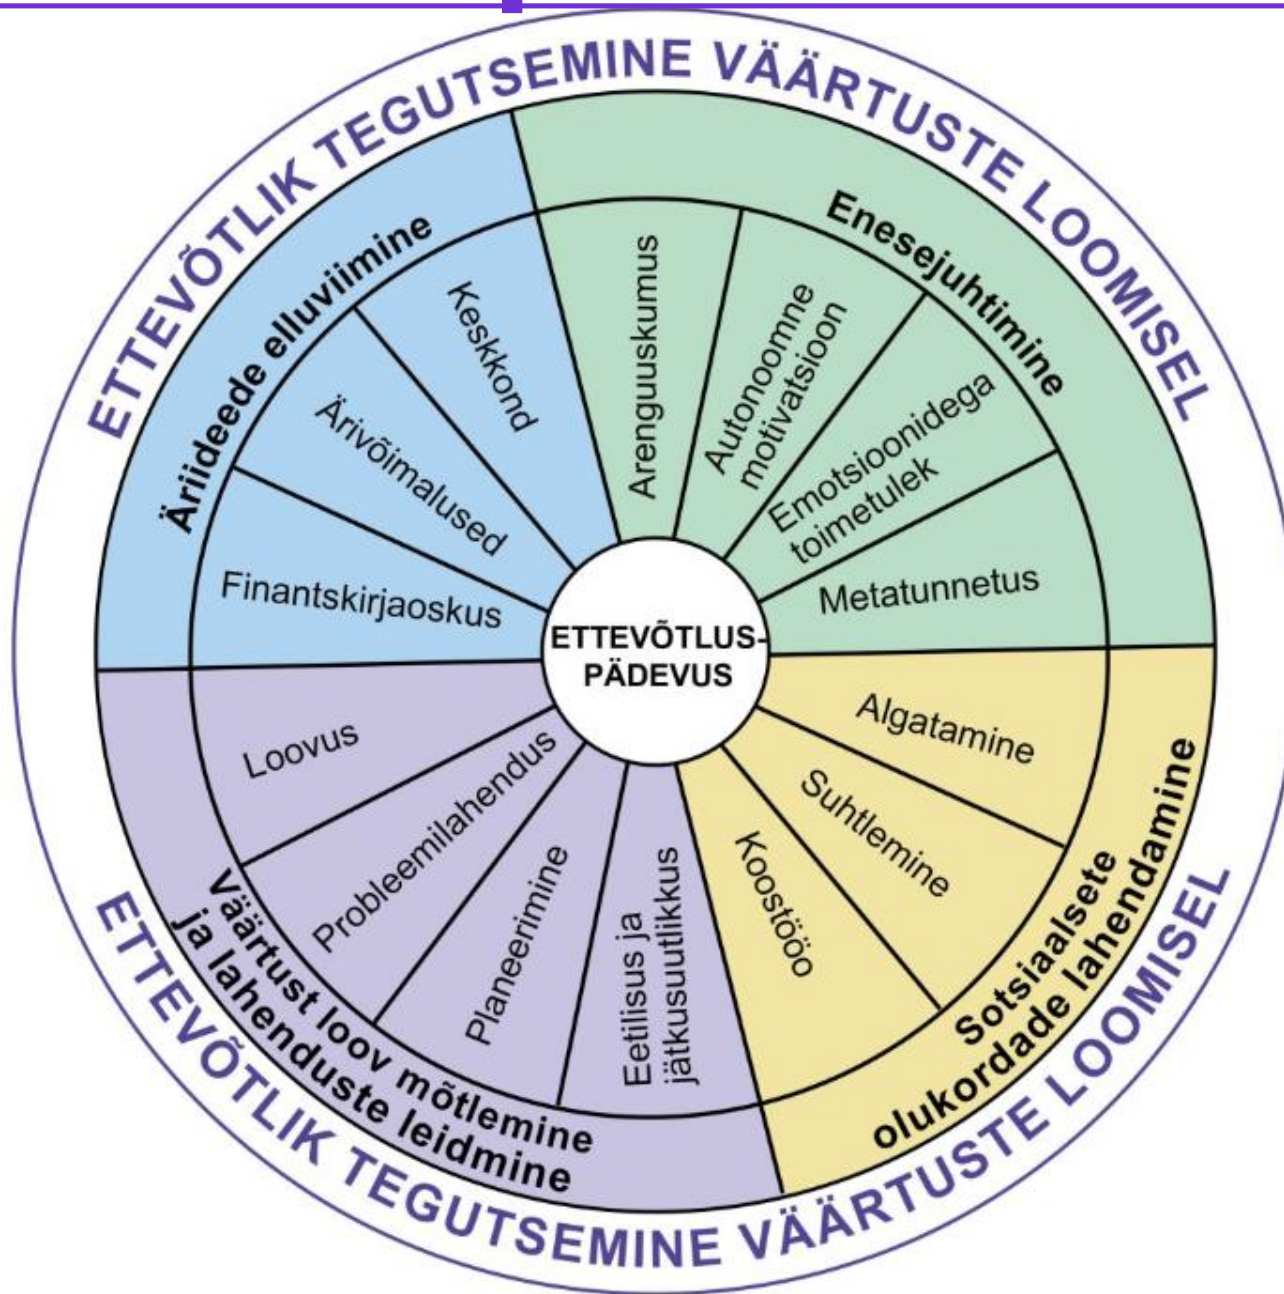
ETTEVÕTLIK TEGUTSEMINE VÄÄRTUSTE LOOMISEL

Äriideede elluviimine

Keskkond

Ärivõimalused

Finantskirjaoskus

Enesejuhtimine

Arenguuskumus

Autonoomne motivatsioon

Emotsioonidega toimetulek

Metatunnetus

ETTEVÕTLUSPÄDEVUS

Loovus

Probleemilahendus

Planeerimine

Eetilisus ja jätkusuutlikkus

Väärtust loov mõtlemine ja lahenduste leidmine

Algatamine

Suhtlemine

Koostöö

Sotsiaalsete olukordade lahendamine

ETTEVÕTLIK TEGUTSEMINE VÄÄRTUSTE LOOMISEL